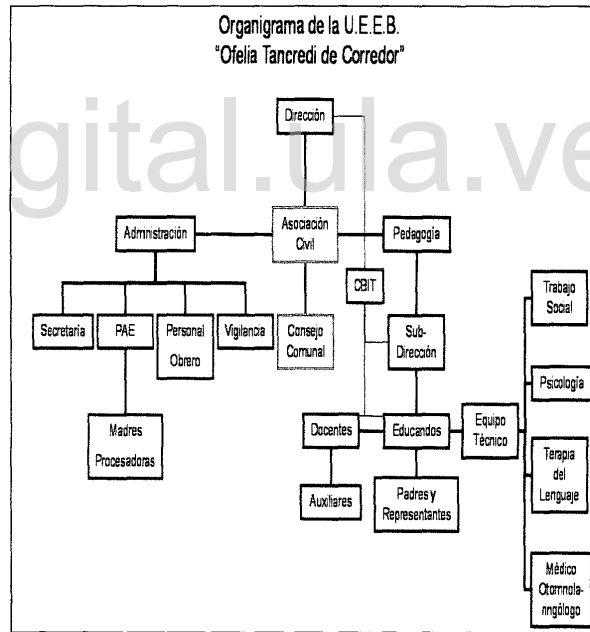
Organigrama de la U.E.E.B.
"Ofelia Tancredi de Corredor"

gital.ula.ve

Dirección

Administración

Asociación Civil

Pedagogía

CBIT

Secretaria

PAE

Personal Obrero

Vigilancia

Consejo Comunal

Sub-Dirección

Madres Procesadoras

Docentes

Educandos

Equipo Técnico

Auxiliares

Padres y Representantes

Trabajo Social

Psicología

Terapia del Lenguaje

Médico Otorrinola-ringólogo